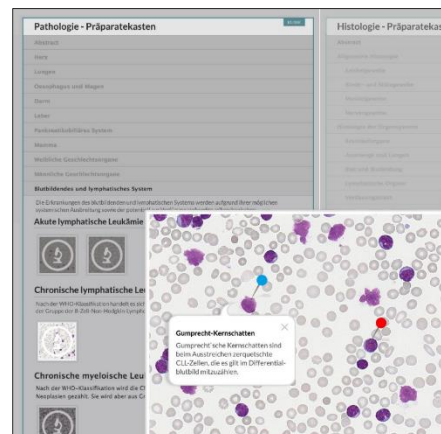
Pathologie - Präparatekasten

Histologie - Präparatekas

Abstract

Herz

Lungen

Oesophagus und Magen

Darm

Leber

Pankreas/Gallenblase

Haut

Weibliche Geschlechtsorgane

Männliche Geschlechtsorgane

Blutbildendes und lymphatisches System

Die Erkrankungen des blutbildenden und lymphatischen Systems werden aufgrund ihrer möglichen systemischen Ausbreitung sowie der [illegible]

Akute lymphatische Leukämie

Chronische lymphatische Le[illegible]

Nach der WHO-Klassifikation handelt es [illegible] der Gruppe der B-Zell-Non-Hodgkin-Lymph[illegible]

Chronische myeloische Le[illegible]

Nach der WHO-Klassifikation wird die C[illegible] Neoplasien gezählt. Sie wird aber aus C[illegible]

Gumprecht-Kernschatten

Gumprecht'sche Kernschatten sind beim Ausstreichen zerquetschte CLL-Zellen, die es gilt im Differential-blutbild mitzuzählen.